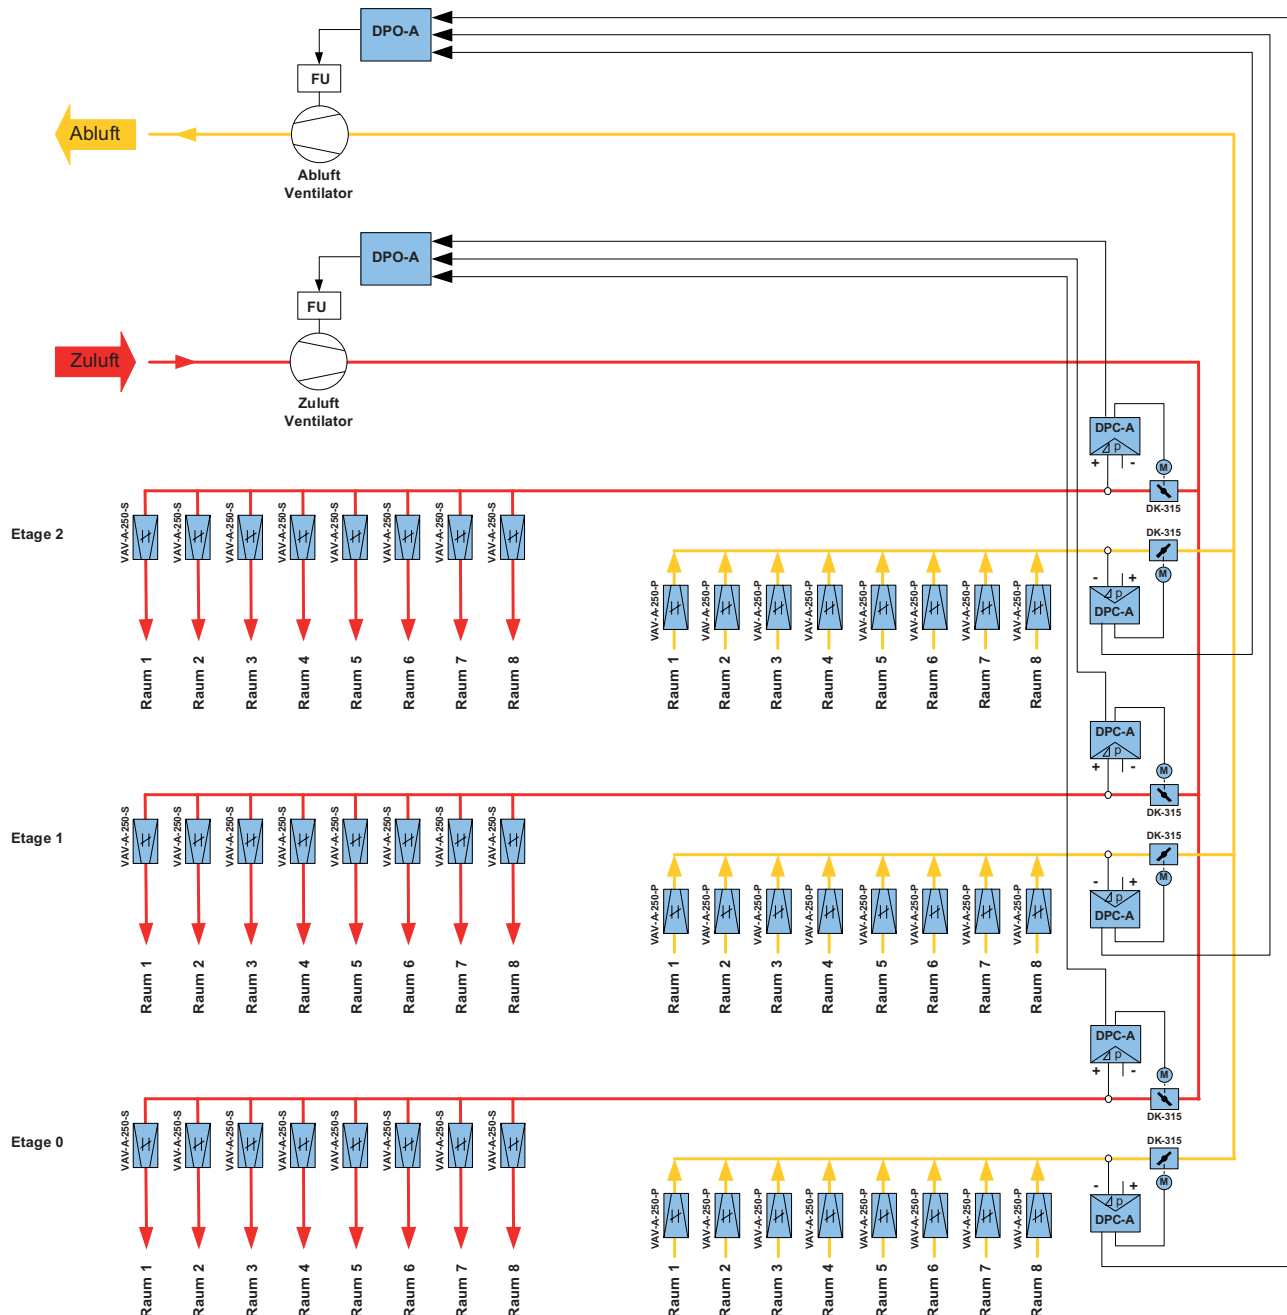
DPO-A

FU

Abluft

Abluft Ventilator

DPO-A

FU

Zuluft

Zuluft Ventilator

DPC-A
Δp
+ -
M
DK-315

Etage 2

VAV-A-250-S VAV-A-250-S VAV-A-250-S VAV-A-250-S VAV-A-250-S VAV-A-250-S VAV-A-250-S VAV-A-250-S

Raum 1 Raum 2 Raum 3 Raum 4 Raum 5 Raum 6 Raum 7 Raum 8

DK-315
M
- +
Δp
DPC-A

VAV-A-250-P VAV-A-250-P VAV-A-250-P VAV-A-250-P VAV-A-250-P VAV-A-250-P VAV-A-250-P VAV-A-250-P

Raum 1 Raum 2 Raum 3 Raum 4 Raum 5 Raum 6 Raum 7 Raum 8

DPC-A
Δp
+ -
M
DK-315

Etage 1

VAV-A-250-S VAV-A-250-S VAV-A-250-S VAV-A-250-S VAV-A-250-S VAV-A-250-S VAV-A-250-S VAV-A-250-S

Raum 1 Raum 2 Raum 3 Raum 4 Raum 5 Raum 6 Raum 7 Raum 8

DK-315
- +
M
Δp
DPC-A

VAV-A-250-P VAV-A-250-P VAV-A-250-P VAV-A-250-P VAV-A-250-P VAV-A-250-P VAV-A-250-P VAV-A-250-P

Raum 1 Raum 2 Raum 3 Raum 4 Raum 5 Raum 6 Raum 7 Raum 8

DPC-A
Δp
+ -
M
DK-315

Etage 0

VAV-A-250-S VAV-A-250-S VAV-A-250-S VAV-A-250-S VAV-A-250-S VAV-A-250-S VAV-A-250-S VAV-A-250-S

Raum 1 Raum 2 Raum 3 Raum 4 Raum 5 Raum 6 Raum 7 Raum 8

DK-315
- +
M
Δp
DPC-A

VAV-A-250-P VAV-A-250-P VAV-A-250-P VAV-A-250-P VAV-A-250-P VAV-A-250-P VAV-A-250-P VAV-A-250-P

Raum 1 Raum 2 Raum 3 Raum 4 Raum 5 Raum 6 Raum 7 Raum 8